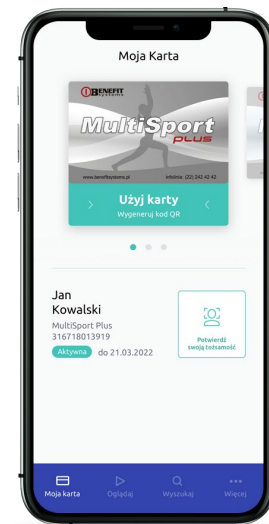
Moja Karta

BENEFIT SYSTEMS

MultiSport PLUS

www.benefitsystems.pl infolinia: (22) 242 42 42

Użyj karty
Wygeneruj kod QR

Jan
Kowalski
MultiSport Plus
316718013919
Aktywna do 21.03.2022

Potwierdź swoją tożsamość

Moja karta Oglądaj Wyszukaj Więcej